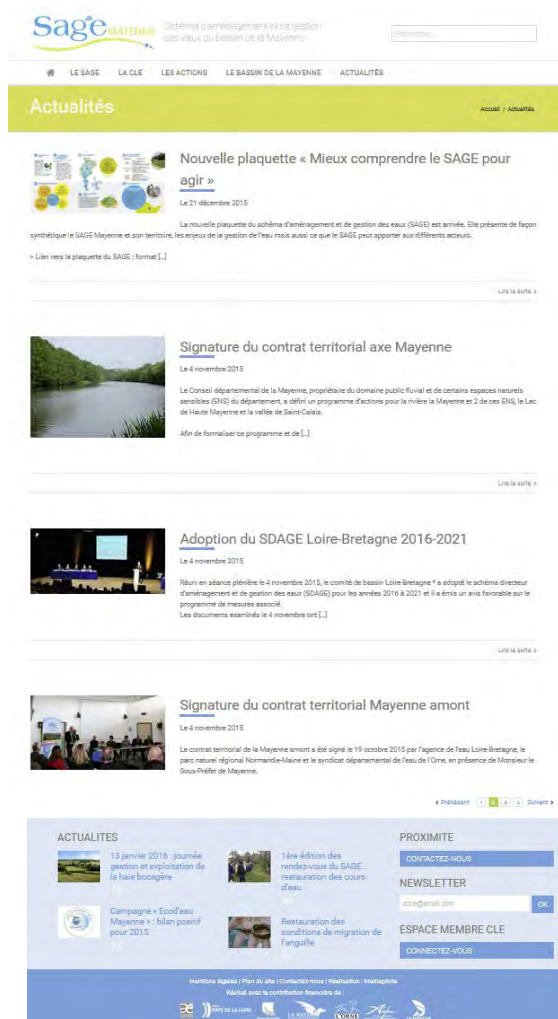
Sage MAYENNE Schéma d'aménagement et de gestion des eaux du bassin de la Mayenne

Rechercher...

LE SAGE LA CLE LES ACTIONS LE BASSIN DE LA MAYENNE ACTUALITÉS

Actualités

Accueil / Actualités

Nouvelle plaquette « Mieux comprendre le SAGE pour agir »

Le 21 décembre 2015

La nouvelle plaquette du schéma d'aménagement et de gestion des eaux (SAGE) est arrivée. Elle présente de façon synthétique le SAGE Mayenne et son territoire, les enjeux de la gestion de l'eau mais aussi ce que le SAGE peut apporter aux différents acteurs.

> Lien vers la plaquette du SAGE : format [...]

Lire la suite >

Signature du contrat territorial axe Mayenne

Le 4 novembre 2015

Le Conseil départemental de la Mayenne, propriétaire du domaine public fluvial et de certains espaces naturels sensibles (ENS) du département, a défini un programme d'actions pour la rivière la Mayenne et 2 de ces ENS, le Lac de Haute Mayenne et la vallée de Saint-Calais.

Afin de formaliser ce programme et de [...]

Lire la suite >

Adoption du SDAGE Loire-Bretagne 2016-2021

Le 4 novembre 2015

Réuni en séance plénière le 4 novembre 2015, le comité de bassin Loire-Bretagne * a adopté le schéma directeur d'aménagement et de gestion des eaux (SDAGE) pour les années 2016 à 2021 et il a émis un avis favorable sur le programme de mesures associé.
Les documents examinés le 4 novembre ont [...]

Lire la suite >

Signature du contrat territorial Mayenne amont

Le 4 novembre 2015

Le contrat territorial de la Mayenne amont a été signé le 19 octobre 2015 par l'agence de l'eau Loire-Bretagne, le parc naturel régional Normandie-Maine et le syndicat départemental de l'eau de l'Orne, en présence de Monsieur le Sous-Préfet de Mayenne.

< Précédent 1 2 3 Suivant >

ACTUALITES

13 janvier 2016 : journée gestion et exploitation de la haie bocagère

1ère édition des rendez-vous du SAGE restauration des cours d'eau

Campagne « Eco d'eau Mayenne » : bilan positif pour 2015

Restauration des conditions de migration de l'anguille

PROXIMITE

CONTACTEZ-NOUS

NEWSLETTER

votre@email.com

OK

ESPACE MEMBRE CLE

CONNECTEZ-VOUS

Mentions légales | Plan du site | Contactez-nous | Réalisation : Mediapilote

Réalisé avec la contribution financière de :

PAYS DE LA LOIRE LA MAYENNE L'ORNE